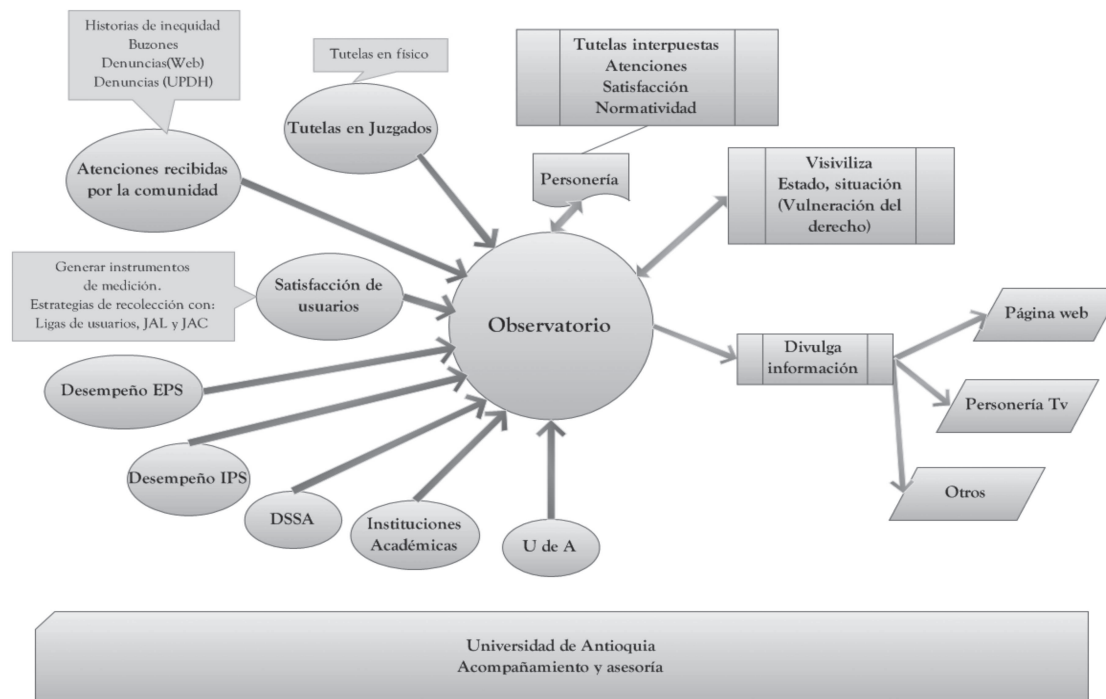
Historias de inequidad
Buzones
Denuncias(Web)
Denuncias (UPDH)

Tutelas en físico

Tutelas interpuestas
Atenciones
Satisfacción
Normatividad

Tutelas en Juzgados

Atenciones recibidas por la comunidad

Personería

Visiviliza
Estado, situación
(Vulneración del derecho)

Generar instrumentos de medición.
Estrategias de recolección con:
Ligas de usuarios, JAL y JAC

Satisfacción de usuarios

Observatorio

Divulga información

Página web

Desempeño EPS

Personería Tv

Desempeño IPS

Otros

DSSA

Instituciones Académicas

U de A

Universidad de Antioquia
Acompañamiento y asesoría